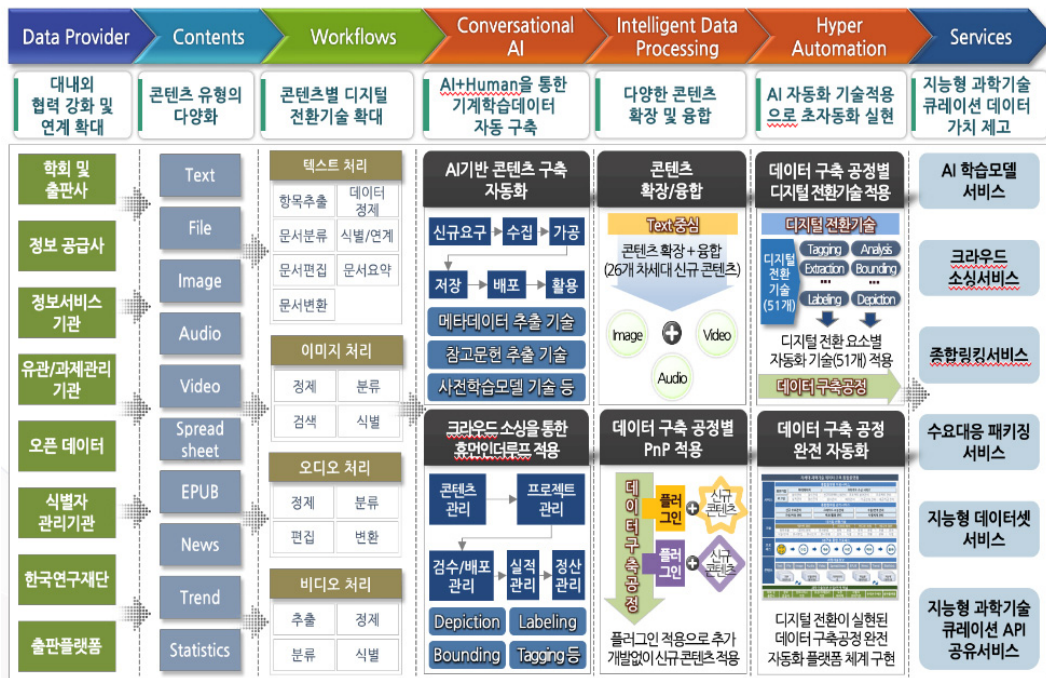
Data Provider
Contents
Workflows
Conversational AI
Intelligent Data Processing
Hyper Automation
Services

대내외 협력 강화 및 연계 확대
콘텐츠 유형의 다양화
콘텐츠별 디지털 전환기술 확대
AI+Human을 통한 기계학습데이터 자동 구축
다양한 콘텐츠 확장 및 융합
AI 자동화 기술적용으로 초자동화 실현
지능형 과학기술 큐레이션 데이터 가치 제고

학회 및 출판사
정보 공급사
정보서비스 기관
유관/과제관리 기관
오픈 데이터
식별자 관리기관
한국연구재단
출판플랫폼

Text
File
Image
Audio
Video
Spread sheet
EPUB
News
Trend
Statistics

텍스트 처리
항목추출
데이터 정제
문서분류
식별/연계
문서편집
문서요약
문서변환

이미지 처리
정제
분류
검색
식별

오디오 처리
정제
분류
편집
변환

비디오 처리
추출
정제
분류
식별

AI기반 콘텐츠 구축 자동화
신규요구
수집
가공
저장
배포
활용
메타데이터 추출 기술
참고문헌 추출 기술
사전학습모델 기술 등

크라우드 소싱을 통한 휴먼인더루프 적용
콘텐츠 관리
프로젝트 관리
검수/배포 관리
실적 관리
정산 관리
Depiction
Labeling
Bounding
Tagging 등

콘텐츠 확장/융합
Text중심
콘텐츠 확장+융합 (26개 차세대 신규 콘텐츠)
Image
Video
Audio

데이터 구축 공정별 PnP 적용
데이터구축공정
플러그인
신규 콘텐츠
플러그인
신규 콘텐츠
플러그인 적용으로 추가 개발없이 신규 콘텐츠 적용

데이터 구축 공정별 디지털 전환기술 적용
디지털 전환기술
디지털 전환 기술 (51개)
Tagging
Analysis
Extraction
Bounding
...
...
Labeling
Depiction
디지털 전환 요소별 자동화 기술(51개) 적용
데이터 구축공정

데이터 구축 공정 완전 자동화
디지털 전환이 실현된 데이터 구축공정 완전 자동화 플랫폼 체계 구현

AI 학습모델 서비스
크라우드 소싱서비스
종합링킹서비스
수요대응 패키징 서비스
지능형 데이터셋 서비스
지능형 과학기술 큐레이션 API 공유서비스